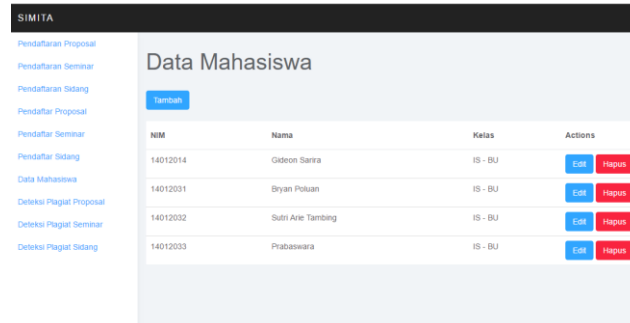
SIMITA

Pendaftaran Proposal
Pendaftaran Seminar
Pendaftaran Sidang
Pendaftar Proposal
Pendaftar Seminar
Pendaftar Sidang
Data Mahasiswa
Deteksi Plagiat Proposal
Deteksi Plagiat Seminar
Deteksi Plagiat Sidang

Data Mahasiswa

Tambah

| NIM | Nama | Kelas | Actions |
|---|---|---|---|
| 14012014 | Gideon Sarira | IS - BU | Edit Hapus |
| 14012031 | Bryan Poluan | IS - BU | Edit Hapus |
| 14012032 | Sutri Arie Tambing | IS - BU | Edit Hapus |
| 14012033 | Prabaswara | IS - BU | Edit Hapus |